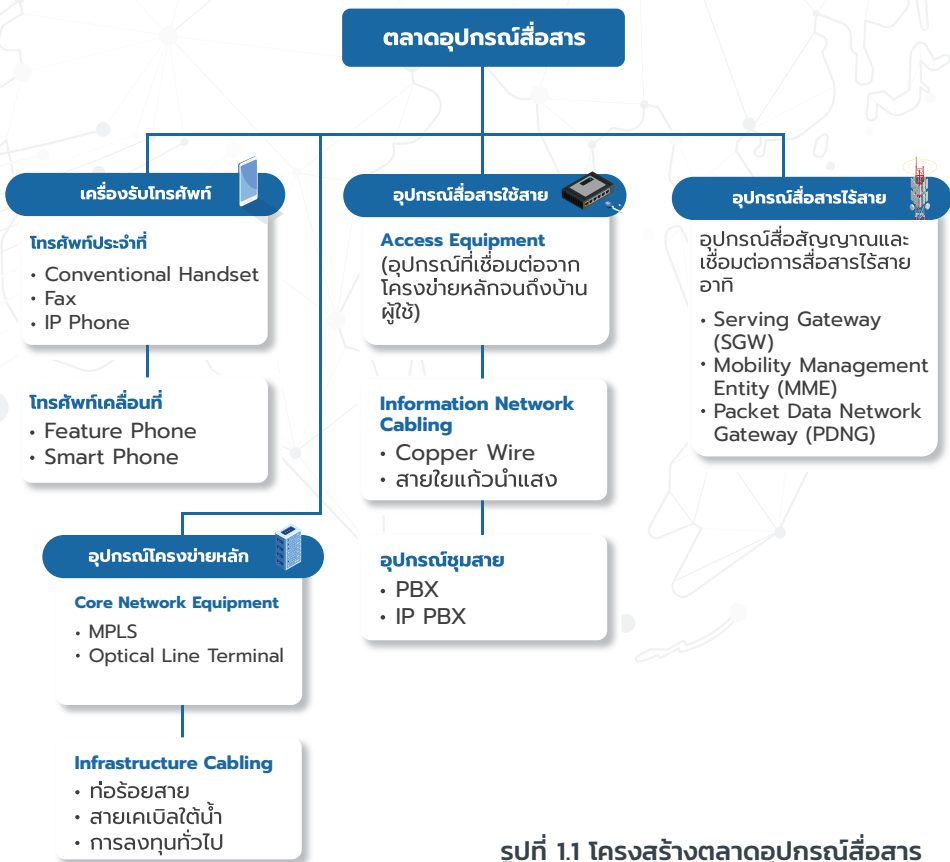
ตลาดอุปกรณ์สื่อสาร

เครื่องรับโทรศัพท์

โทรศัพท์ประจำที่
• Conventional Handset
• Fax
• IP Phone

โทรศัพท์เคลื่อนที่
• Feature Phone
• Smart Phone

อุปกรณ์โครงข่ายหลัก

Core Network Equipment
• MPLS
• Optical Line Terminal

Infrastructure Cabling
• ท่อร้อยสาย
• สายเคเบิลใต้น้ำ
• การลงทุนทั่วไป

อุปกรณ์สื่อสารใช้สาย

Access Equipment
(อุปกรณ์ที่เชื่อมต่อจากโครงข่ายหลักจนถึงบ้านผู้ใช้)

Information Network Cabling
• Copper Wire
• สายใยแก้วนำแสง

อุปกรณ์ชุมสาย
• PBX
• IP PBX

อุปกรณ์สื่อสารไร้สาย

อุปกรณ์สื่อสัญญาณและเชื่อมต่อการสื่อสารไร้สาย อาทิ
• Serving Gateway (SGW)
• Mobility Management Entity (MME)
• Packet Data Network Gateway (PDNG)

รูปที่ 1.1 โครงสร้างตลาดอุปกรณ์สื่อสาร